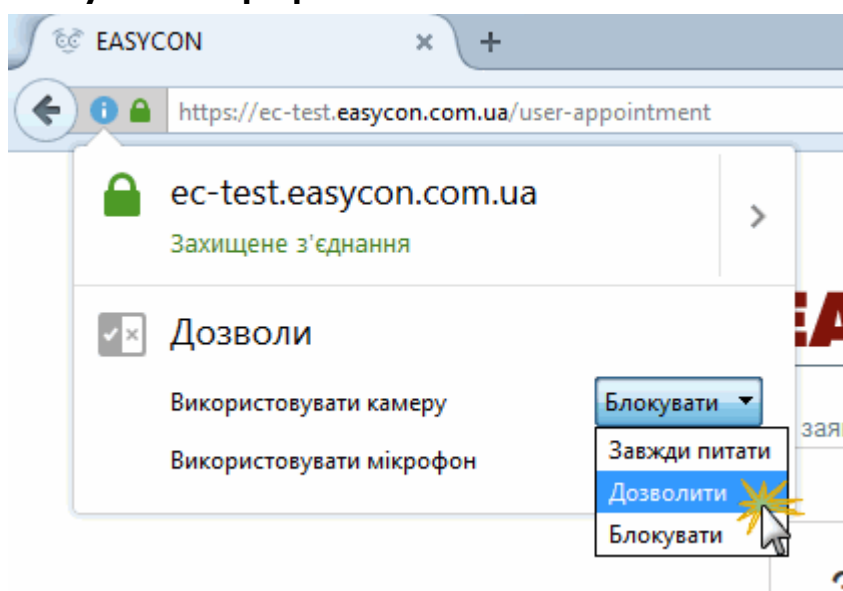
EASYCON
×
+
https://ec-test.easycon.com.ua/user-appointment

ec-test.easycon.com.ua
Захищене з'єднання

Дозволи
Використовувати камеру
Блокувати
Використовувати мікрофон
Завжди питати
Дозволити
Блокувати
зая